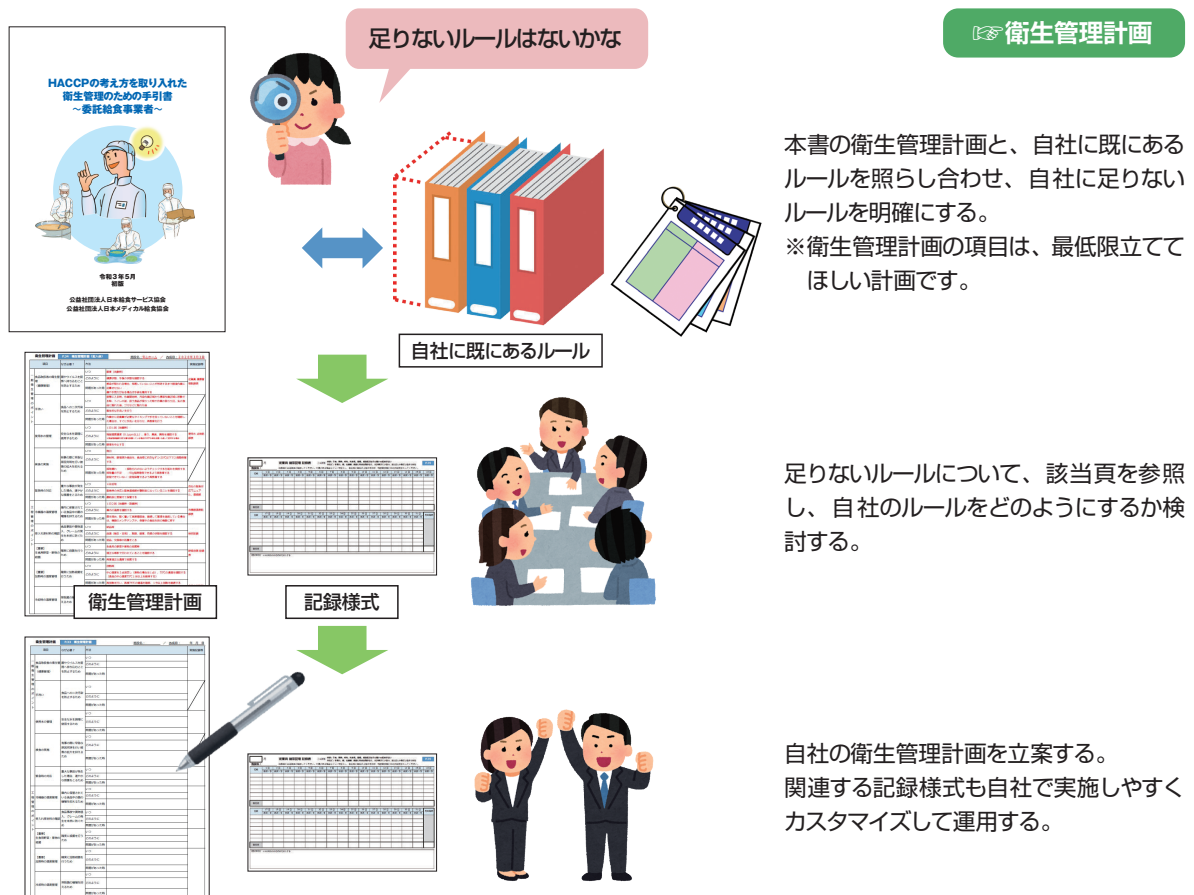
HACCPの考え方を取り入れた
衛生管理のための手引書
～委託給食事業者～

令和3年5月
初版

公益社団法人日本給食サービス協会
公益社団法人日本メディカル給食協会

足りないルールはないかな

☞衛生管理計画

本書の衛生管理計画と、自社に既にあるルールを照らし合わせ、自社に足りないルールを明確にする。
※衛生管理計画の項目は、最低限立ててほしい計画です。

自社に既にあるルール

衛生管理計画

記録様式

足りないルールについて、該当頁を参照し、自社のルールをどのようにするか検討する。

自社の衛生管理計画を立案する。
関連する記録様式も自社で実施しやすくカスタマイズして運用する。